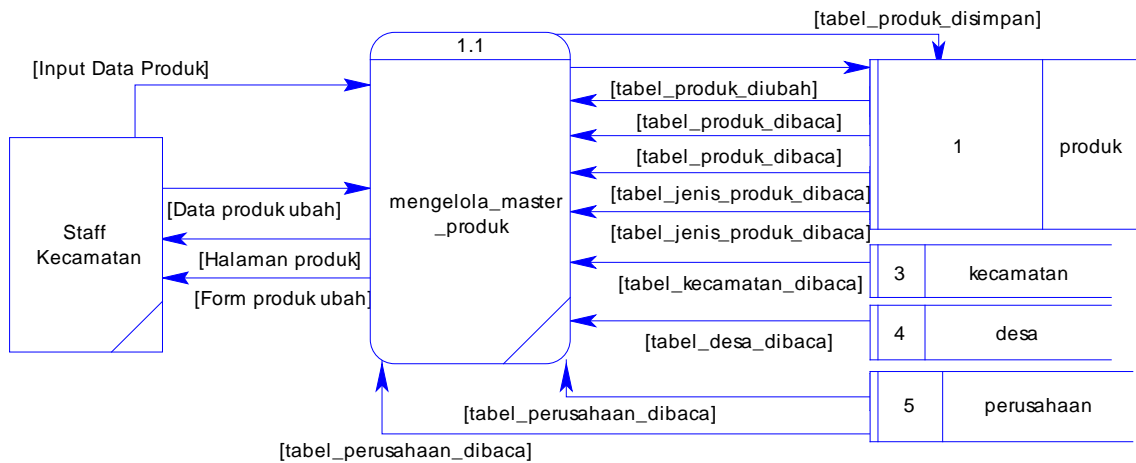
[tabel_produk_disimpan]

1.1

[Input Data Produk]

[tabel_produk_diubah]

[tabel_produk_dibaca]

[tabel_produk_dibaca]

1

produk

[tabel_jenis_produk_dibaca]

mengelola_master_produk

[Data produk ubah]

Staff Kecamatan

[tabel_jenis_produk_dibaca]

[Halaman produk]

3

kecamatan

[tabel_kecamatan_dibaca]

[Form produk ubah]

4

desa

[tabel_desa_dibaca]

5

perusahaan

[tabel_perusahaan_dibaca]

[tabel_perusahaan_dibaca]